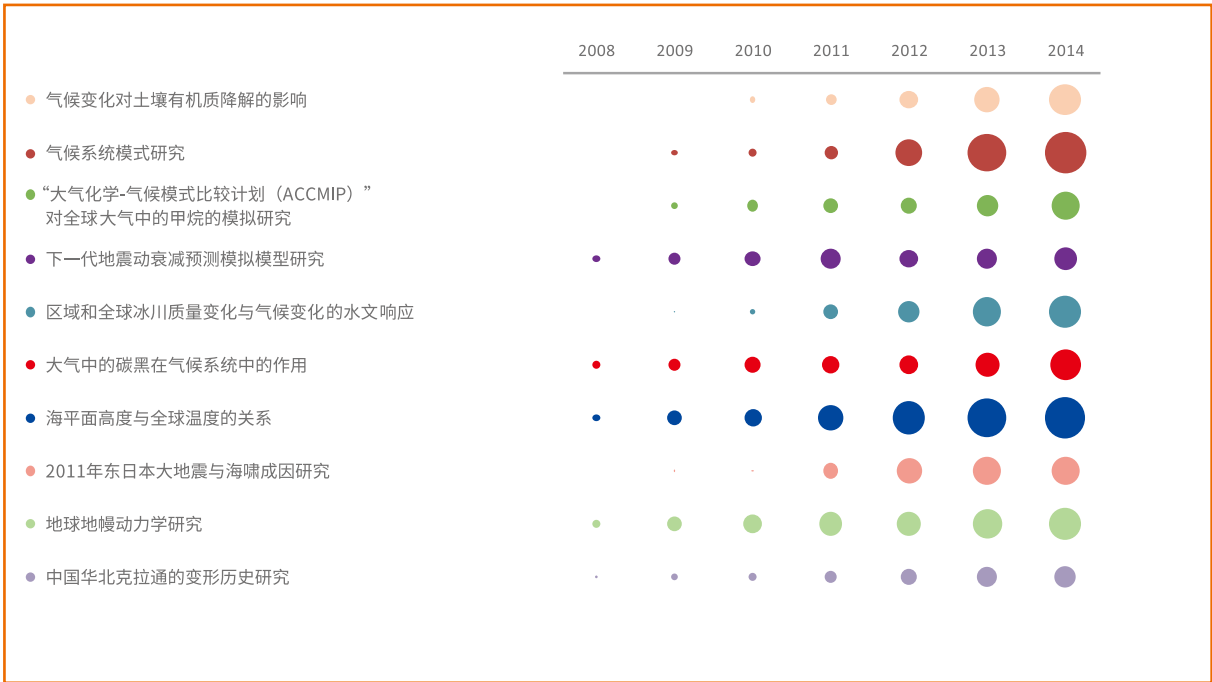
| | 2008 | 2009 | 2010 | 2011 | 2012 | 2013 | 2014 |
|---|---|---|---|---|---|---|---|
| 气候变化对土壤有机质降解的影响 | | | | | | | |
| 气候系统模式研究 | | | | | | | |
| “大气化学-气候模式比较计划（ACCMIP）”对全球大气中的甲烷的模拟研究 | | | | | | | |
| 下一代地震动衰减预测模拟模型研究 | | | | | | | |
| 区域和全球冰川质量变化与气候变化的水文响应 | | | | | | | |
| 大气中的碳黑在气候系统中的作用 | | | | | | | |
| 海平面高度与全球温度的关系 | | | | | | | |
| 2011年东日本大地震与海啸成因研究 | | | | | | | |
| 地球地幔动力学研究 | | | | | | | |
| 中国华北克拉通的变形历史研究 | | | | | | | |